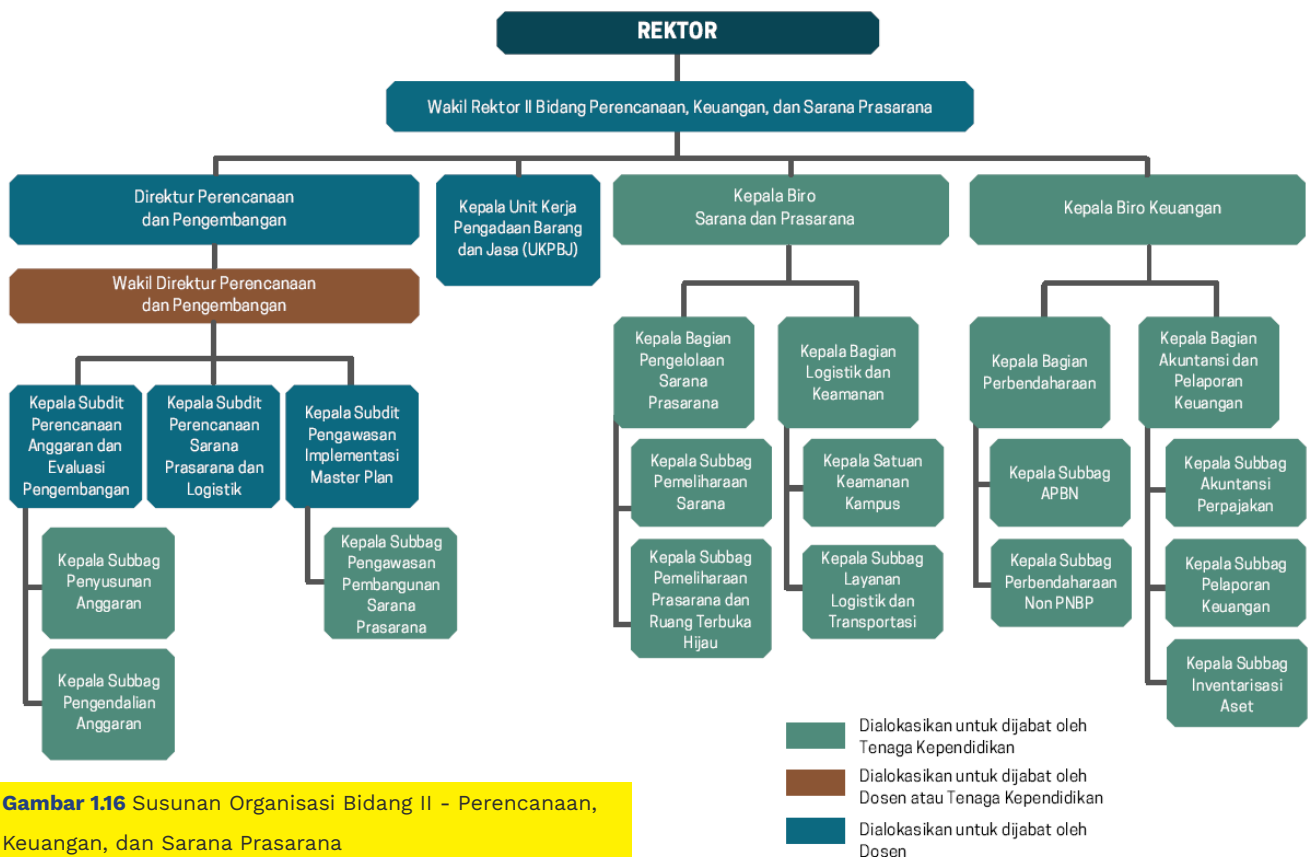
REKTOR

Wakil Rektor II Bidang Perencanaan, Keuangan, dan Sarana Prasarana

Direktur Perencanaan dan Pengembangan

Wakil Direktur Perencanaan dan Pengembangan

Kepala Subdit Perencanaan Anggaran dan Evaluasi Pengembangan

Kepala Subbag Penyusunan Anggaran

Kepala Subbag Pengendalian Anggaran

Kepala Subdit Perencanaan Sarana Prasarana dan Logistik

Kepala Subdit Pengawasan Implementasi Master Plan

Kepala Subbag Pengawasan Pembangunan Sarana Prasarana

Kepala Unit Kerja Pengadaan Barang dan Jasa (UKPBJ)

Kepala Biro Sarana dan Prasarana

Kepala Bagian Pengelolaan Sarana Prasarana

Kepala Subbag Pemeliharaan Sarana

Kepala Subbag Pemeliharaan Prasarana dan Ruang Terbuka Hijau

Kepala Bagian Logistik dan Keamanan

Kepala Satuan Keamanan Kampus

Kepala Subbag Layanan Logistik dan Transportasi

Kepala Biro Keuangan

Kepala Bagian Perbendaharaan

Kepala Subbag APBN

Kepala Subbag Perbendaharaan Non PNBP

Kepala Bagian Akuntansi dan Pelaporan Keuangan

Kepala Subbag Akuntansi Perpajakan

Kepala Subbag Pelaporan Keuangan

Kepala Subbag Inventarisasi Aset

Dialokasikan untuk dijabat oleh Tenaga Kependidikan

Dialokasikan untuk dijabat oleh Dosen atau Tenaga Kependidikan

Dialokasikan untuk dijabat oleh Dosen

Gambar 1.16 Susunan Organisasi Bidang II - Perencanaan, Keuangan, dan Sarana Prasarana